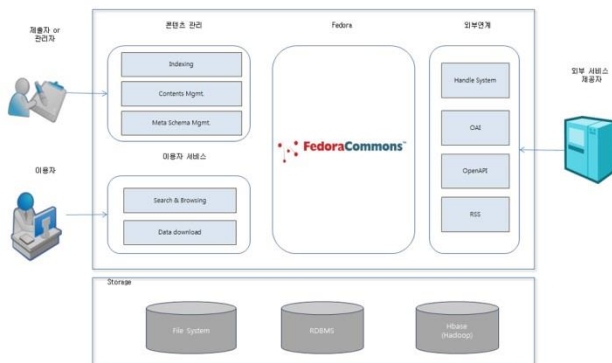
제출자 or 관리자

이용자

콘텐츠 관리

Indexing

Contents Mgmt.

Meta Schema Mgmt.

이용자 서비스

Search & Browsing

Data download

Fedora

FedoraCommons™

외부연계

Handle System

OAI

OpenAPI

RSS

외부 서비스 제공자

Storage

File System

RDBMS

Hbase (Hadoop)